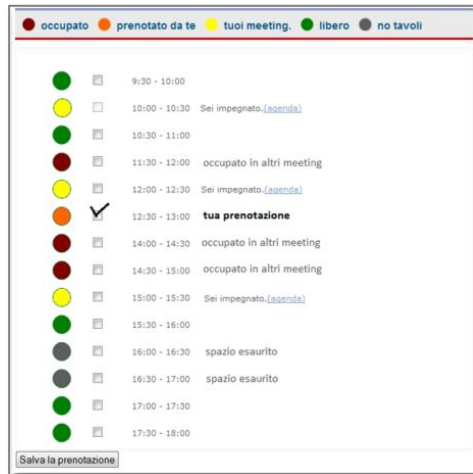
occupato prenotato da te tuoi meeting. libero no tavoli

9:30 - 10:00
10:00 - 10:30 Sei impegnato.(agenda)
10:30 - 11:00
11:30 - 12:00 occupato in altri meeting
12:00 - 12:30 Sei impegnato.(agenda)
12:30 - 13:00 tua prenotazione
14:00 - 14:30 occupato in altri meeting
14:30 - 15:00 occupato in altri meeting
15:00 - 15:30 Sei impegnato.(agenda)
15:30 - 16:00
16:00 - 16:30 spazio esaurito
16:30 - 17:00 spazio esaurito
17:00 - 17:30
17:30 - 18:00

Salva la prenotazione